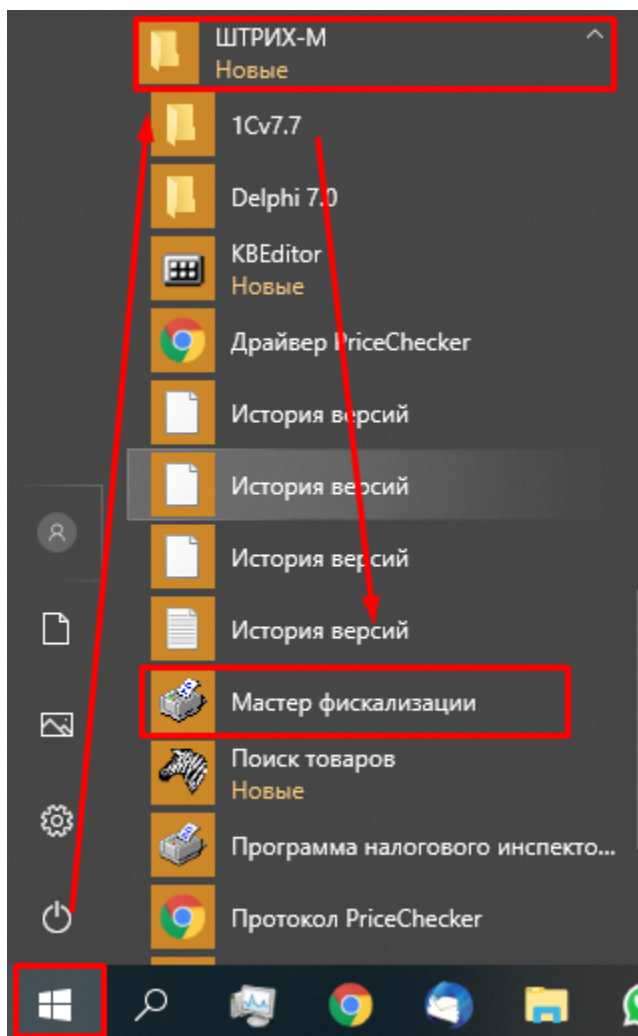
ШТРИХ-М
Новые

1Cv7.7

Delphi 7.0

KBEditor
Новые

Драйвер PriceChecker

История версий

История версий

История версий

История версий

Мастер фискализации

Поиск товаров
Новые

Программа налогового инспекто...

Протокол PriceChecker